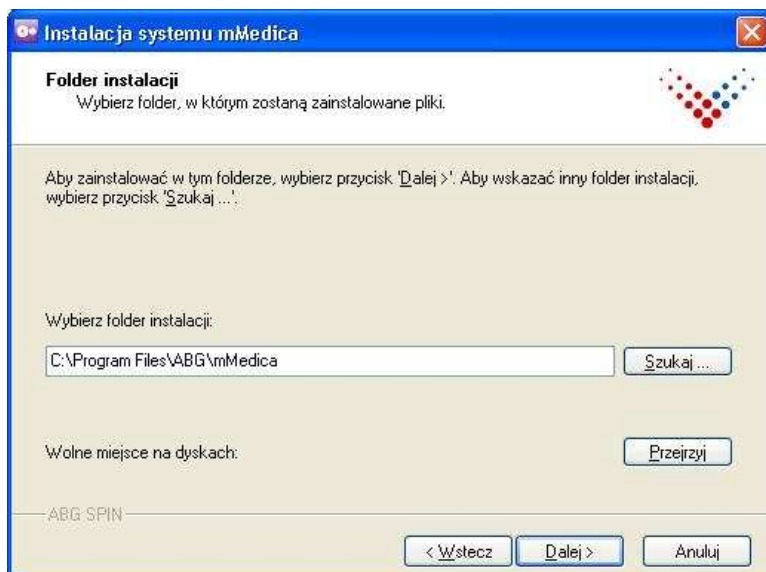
Instalacja systemu mMedica

Folder instalacji
Wybierz folder, w którym zostaną zainstalowane pliki.

Aby zainstalować w tym folderze, wybierz przycisk 'Dalej >'. Aby wskazać inny folder instalacji, wybierz przycisk 'Szukaj ...'.

Wybierz folder instalacji:

C:\Program Files\ABG\mMedica

Szukaj ...

Wolne miejsce na dyskach:

Przejrzyj

ABG SPIN

< Wstecz

Dalej >

Anuluj